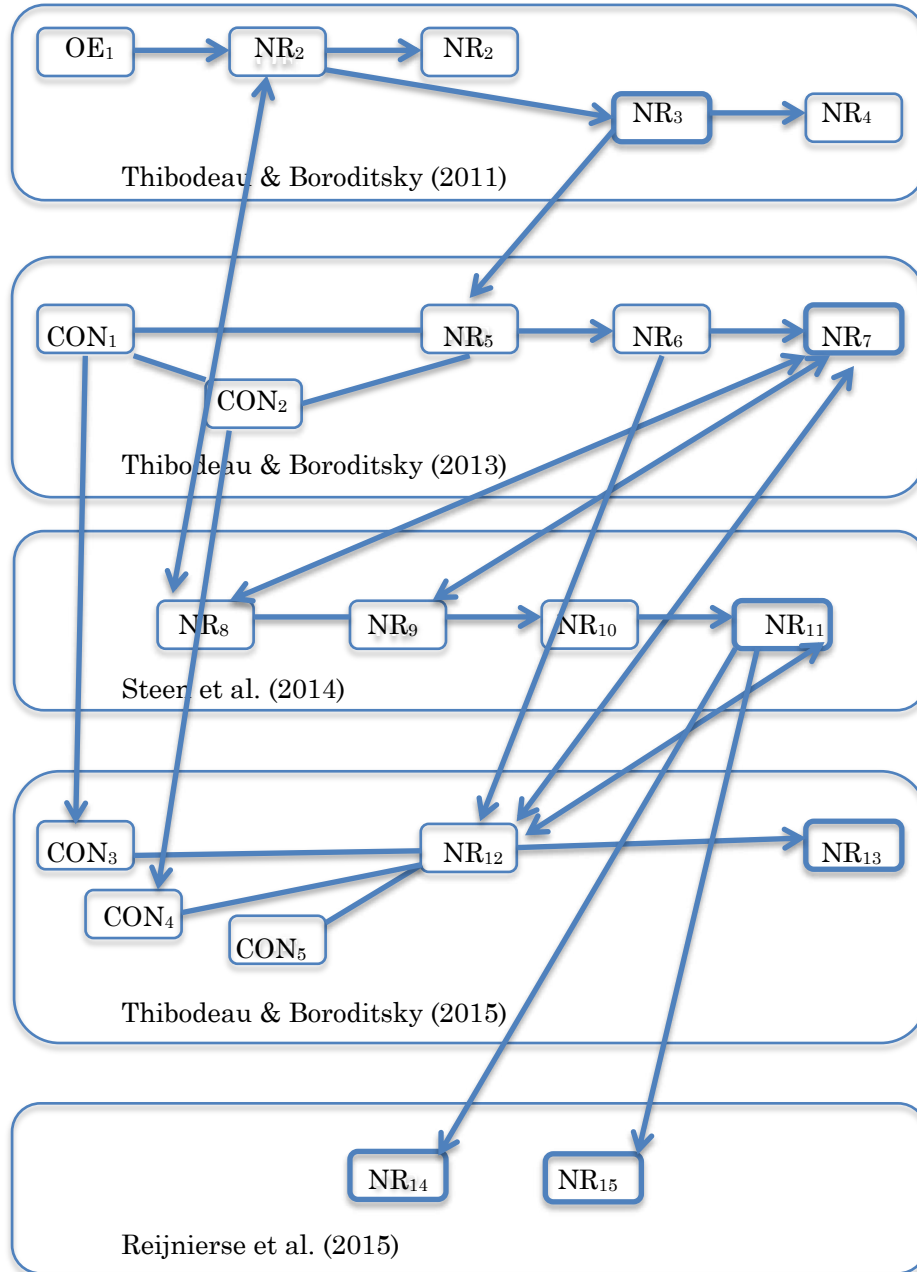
$OE_1$ $NR_2$ $NR_2$ $NR_3$ $NR_4$

Thibodeau & Boroditsky (2011)

$CON_1$ $NR_5$ $NR_6$ $NR_7$ $CON_2$

Thibodeau & Boroditsky (2013)

$NR_8$ $NR_9$ $NR_{10}$ $NR_{11}$

Steen et al. (2014)

$CON_3$ $NR_{12}$ $NR_{13}$ $CON_4$ $CON_5$

Thibodeau & Boroditsky (2015)

$NR_{14}$ $NR_{15}$

Reijnierse et al. (2015)